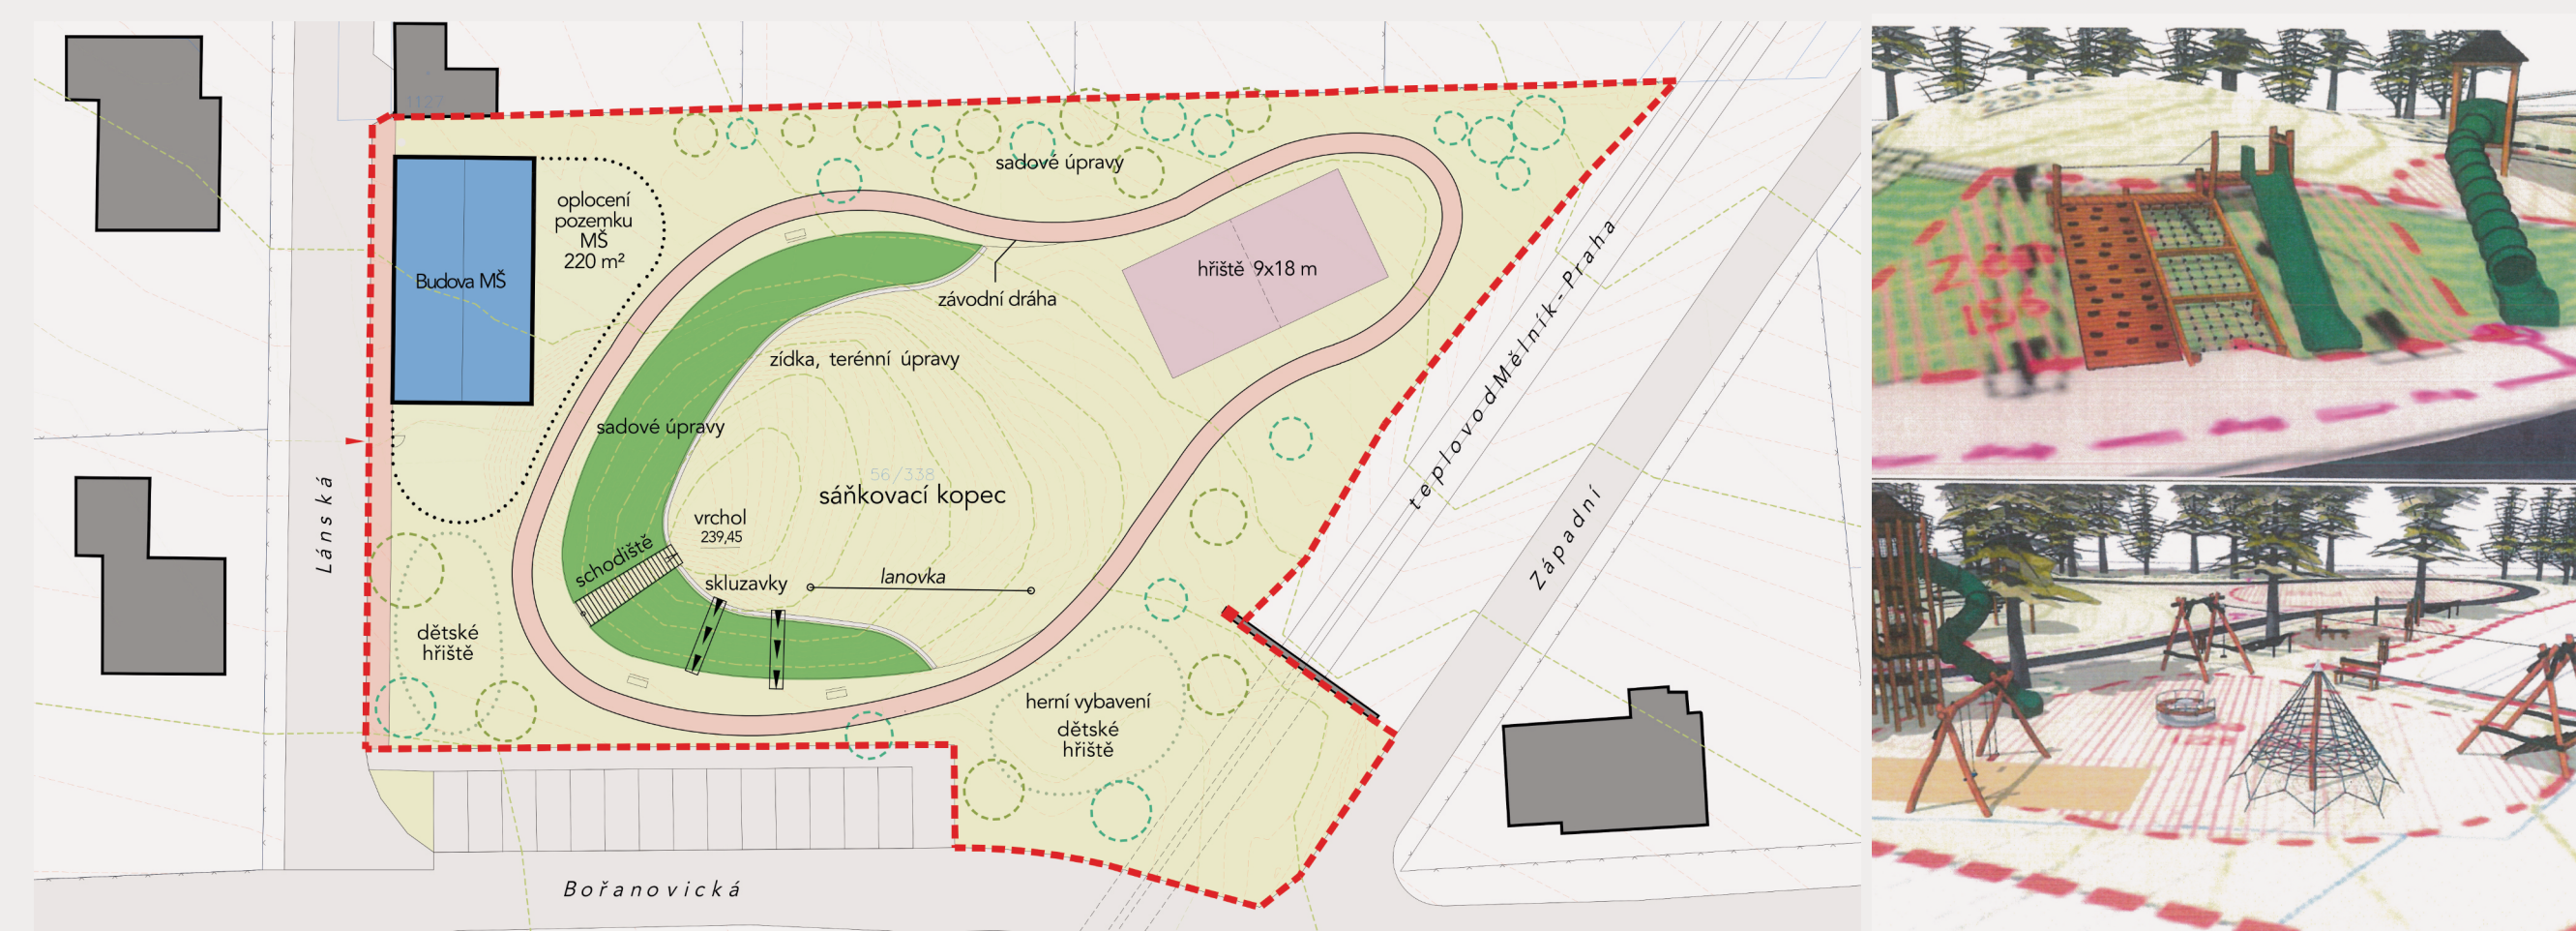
1127

sadové úpravy

oplocení pozemku MŠ 220 m²

Budova MŠ

hřiště 9x18 m

závodní dráha

zídka, terénní úpravy

sadové úpravy

56/338

sáňkovací kopec

vrchol 239,45

schodiště

skluzavky

lanovka

Lánská

dětské hřiště

herní vybavení dětské hřiště

teplovod Mělník - Praha

Západní

Bořanovická